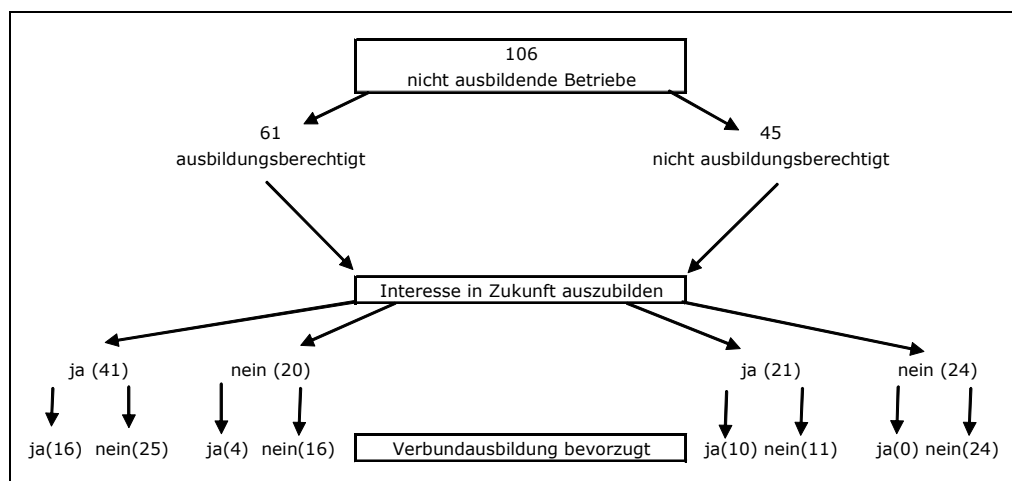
106
nicht ausbildende Betriebe

61
ausbildungsberechtigt

45
nicht ausbildungsberechtigt

Interesse in Zukunft auszubilden

ja (41)
nein (20)
ja (21)
nein (24)

ja(16) nein(25) ja(4) nein(16)
Verbundausbildung bevorzugt
ja(10) nein(11) ja(0) nein(24)